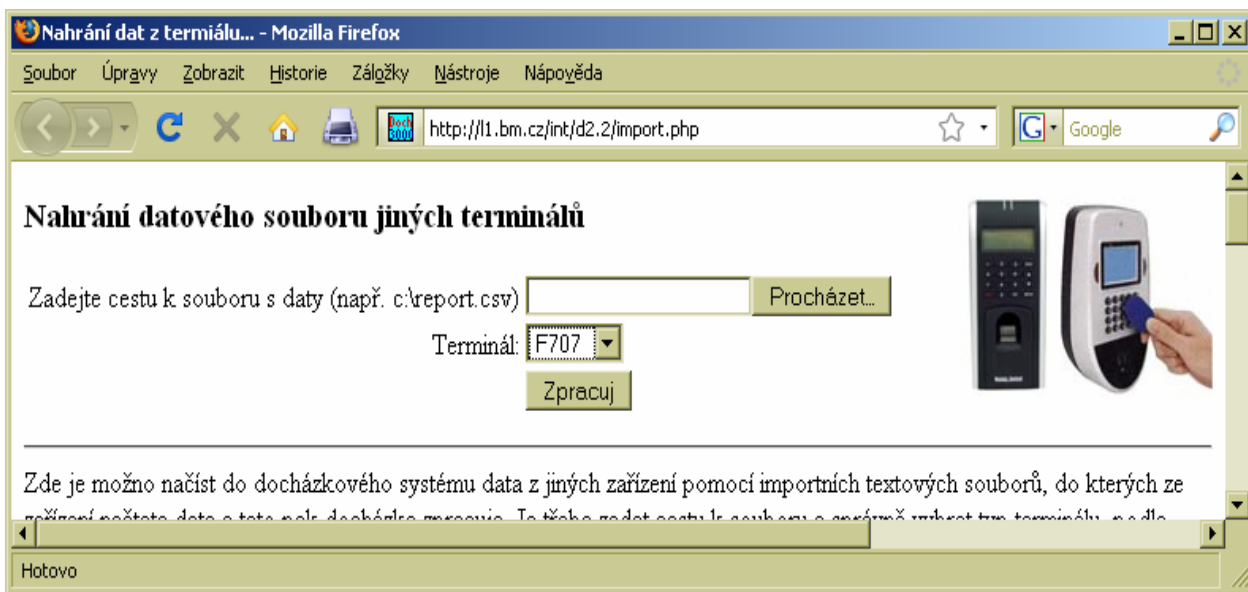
Nahrání dat z termiálu... - Mozilla Firefox

Soubor Úpravy Zobrazit Historie Záložky Nástroje Nápověda

http://l1.bm.cz/int/d2.2/import.php

Google

Nahrání datového souboru jiných terminálů

Zadejte cestu k souboru s daty (např. c:\report.csv) Procházet...

Terminál: F707

Zpracuj

Zde je možno načíst do docházkového systému data z jiných zařízení pomocí importních textových souborů, do kterých ze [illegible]

Hotovo